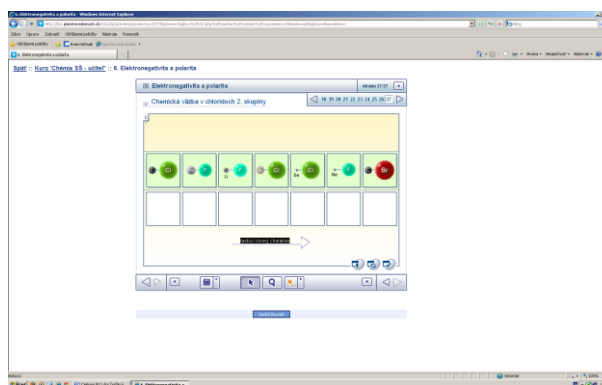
6. Elektronegativita a polarita - Windows Internet Explorer

Súbor Úpravy Zobraziť Obľúbené položky Nástroje Pomocník

Obľúbené položky

6. Elektronegativita a polarita

Späť :: Kurz "Chémia SŠ - učiteľ" :: 6. Elektronegativita a polarita

Elektronegativita a polarita

strana 27/27

Chemická väzba v chloridoch 2. skupiny

18 19 20 21 22 23 24 25 26 27

Cl

F

Cl

Cl

F

Br

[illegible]

Internet

100%